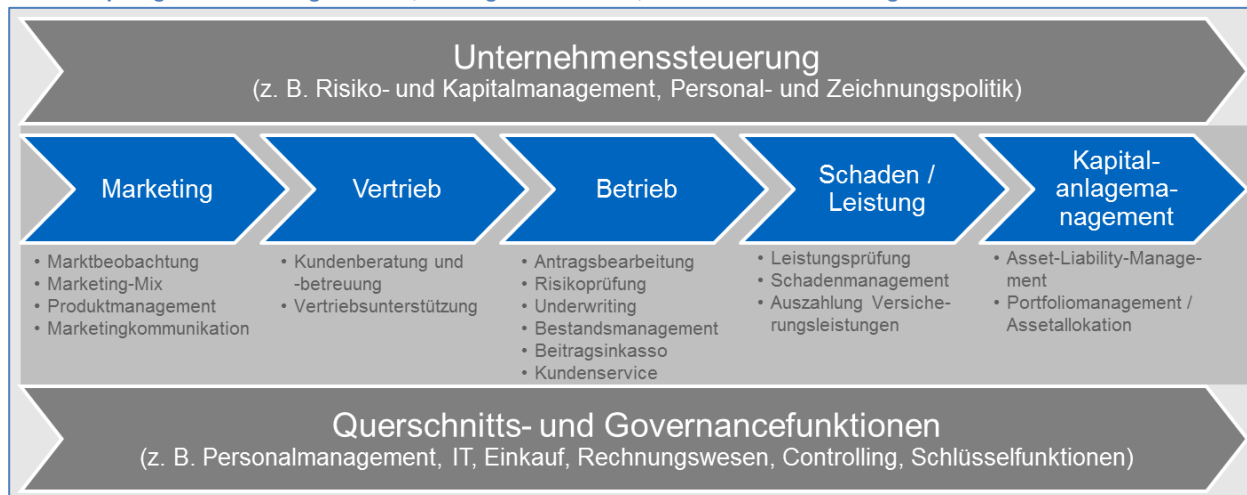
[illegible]

Unternehmenssteuerung
(z. B. Risiko- und Kapitalmanagement, Personal- und Zeichnungspolitik)

Marketing

• Marktbeobachtung
• Marketing-Mix
• Produktmanagement
• Marketingkommunikation

Vertrieb

• Kundenberatung und -betreuung
• Vertriebsunterstützung

Betrieb

• Antragsbearbeitung
• Risikoprüfung
• Underwriting
• Bestandsmanagement
• Beitragsinkasso
• Kundenservice

Schaden / Leistung

• Leistungsprüfung
• Schadenmanagement
• Auszahlung Versicherungsleistungen

Kapitalanlagemanagement

• Asset-Liability-Management
• Portfoliomanagement / Assetallokation

Querschnitts- und Governancefunktionen
(z. B. Personalmanagement, IT, Einkauf, Rechnungswesen, Controlling, Schlüsselfunktionen)